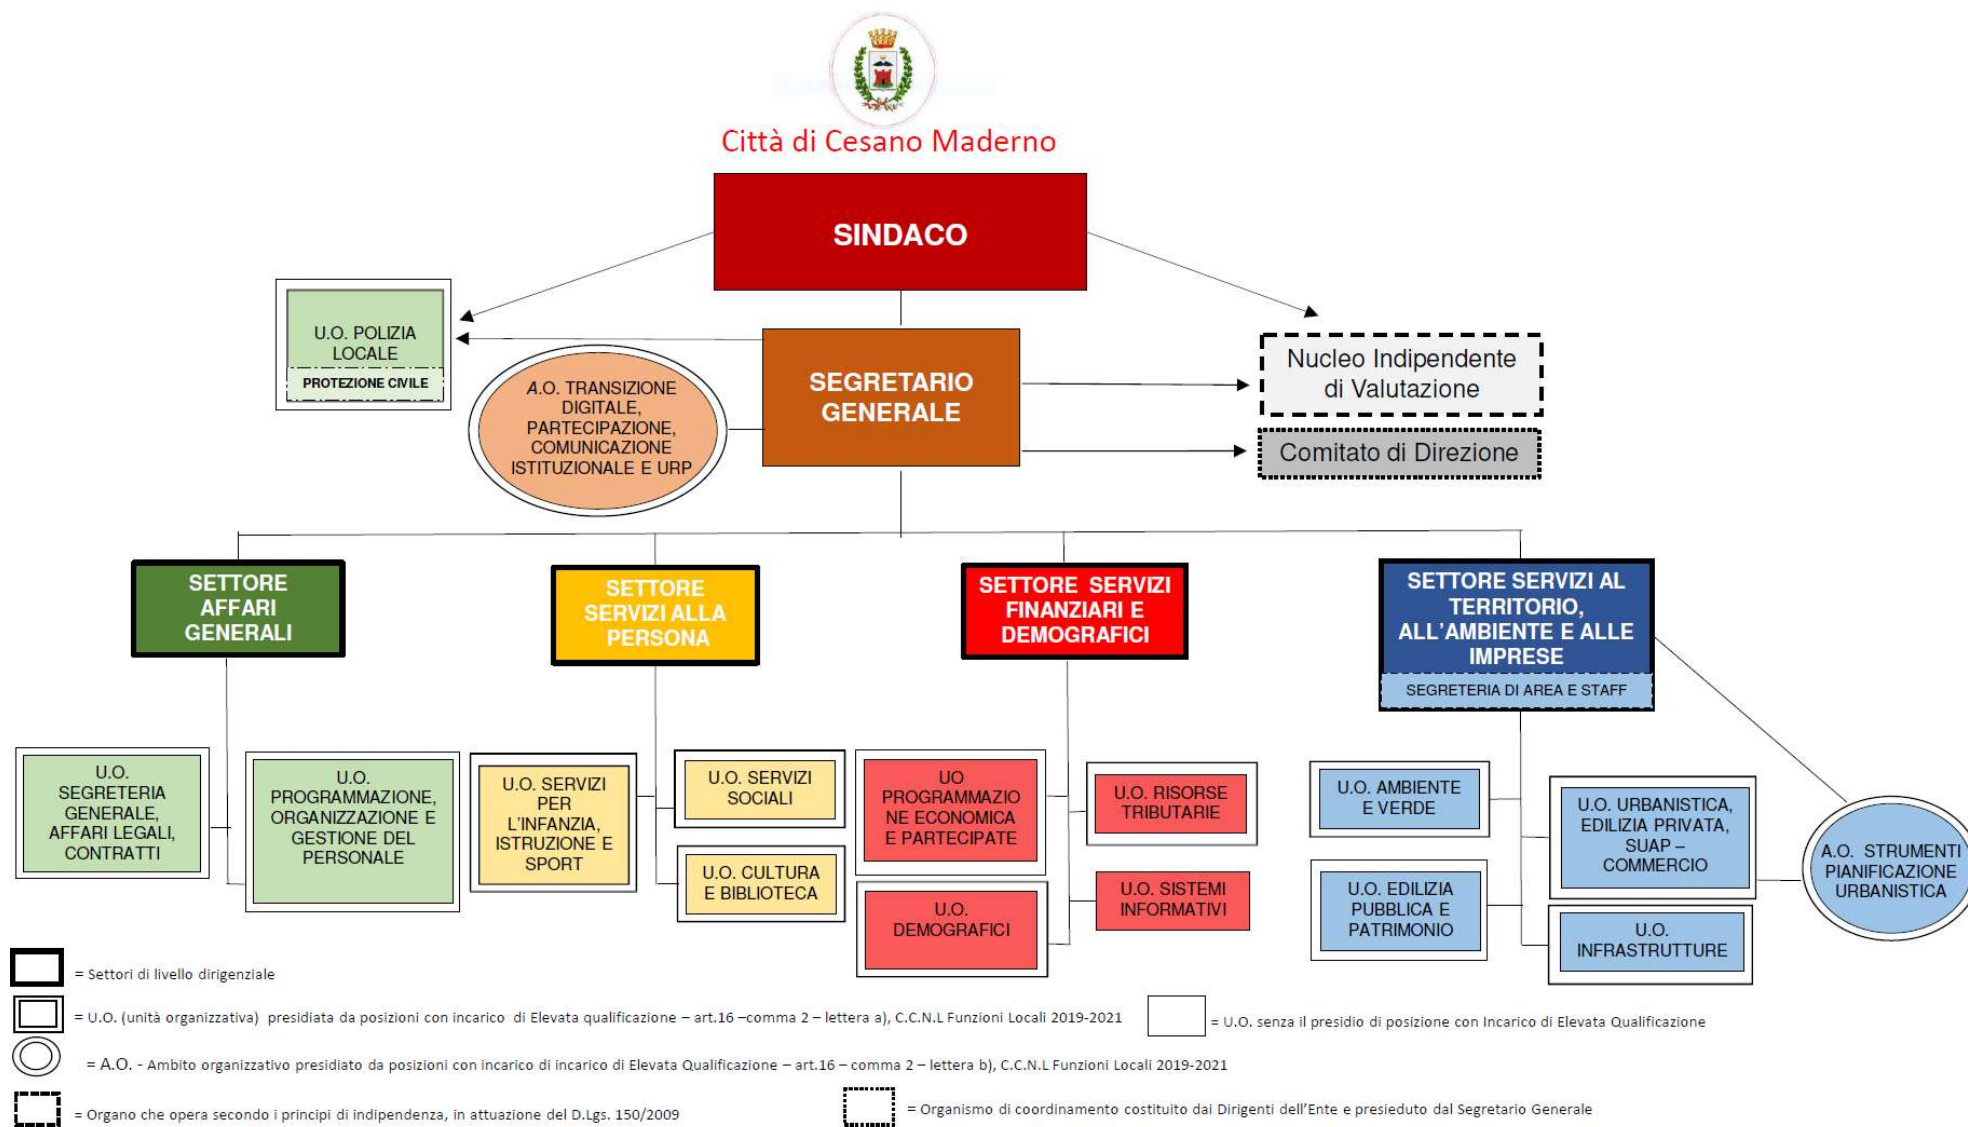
Città di Cesano Maderno

SINDACO

U.O. POLIZIA LOCALE
PROTEZIONE CIVILE

A.O. TRANSIZIONE DIGITALE, PARTECIPAZIONE, COMUNICAZIONE ISTITUZIONALE E URP

SEGRETARIO GENERALE

Nucleo Indipendente di Valutazione

Comitato di Direzione

SETTORE AFFARI GENERALI

SETTORE SERVIZI ALLA PERSONA

SETTORE SERVIZI FINANZIARI E DEMOGRAFICI

SETTORE SERVIZI AL TERRITORIO, ALL'AMBIENTE E ALLE IMPRESE
SEGRETERIA DI AREA E STAFF

U.O. SEGRETERIA GENERALE, AFFARI LEGALI, CONTRATTI

U.O. PROGRAMMAZIONE, ORGANIZZAZIONE E GESTIONE DEL PERSONALE

U.O. SERVIZI PER L'INFANZIA, ISTRUZIONE E SPORT

U.O. SERVIZI SOCIALI

U.O. CULTURA E BIBLIOTECA

UO PROGRAMMAZIONE ECONOMICA E PARTECIPATE

U.O. DEMOGRAFICI

U.O. RISORSE TRIBUTARIE

U.O. SISTEMI INFORMATIVI

U.O. AMBIENTE E VERDE

U.O. EDILIZIA PUBBLICA E PATRIMONIO

U.O. URBANISTICA, EDILIZIA PRIVATA, SUAP – COMMERCIO

U.O. INFRASTRUTTURE

A.O. STRUMENTI PIANIFICAZIONE URBANISTICA

= Settori di livello dirigenziale

= U.O. (unità organizzativa) presidiata da posizioni con incarico di Elevata qualificazione – art.16 –comma 2 – lettera a), C.C.N.L Funzioni Locali 2019-2021

= U.O. senza il presidio di posizione con Incarico di Elevata Qualificazione

= A.O. - Ambito organizzativo presidiato da posizioni con incarico di incarico di Elevata Qualificazione – art.16 – comma 2 – lettera b), C.C.N.L Funzioni Locali 2019-2021

= Organo che opera secondo i principi di indipendenza, in attuazione del D.Lgs. 150/2009

= Organismo di coordinamento costituito dai Dirigenti dell'Ente e presieduto dal Segretario Generale